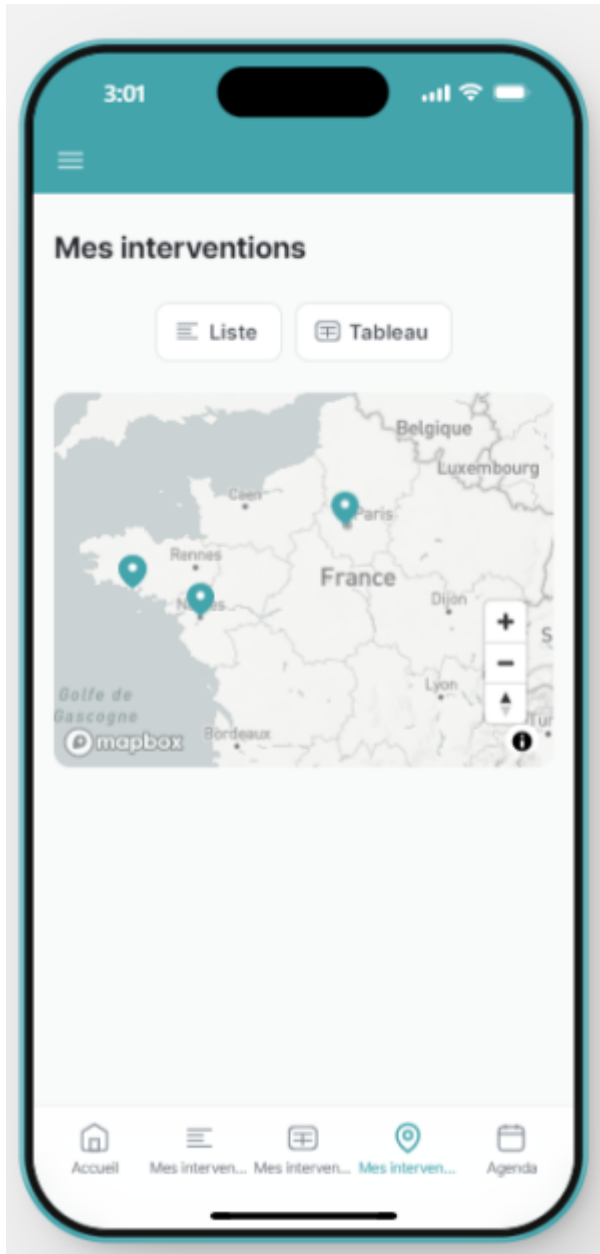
3:01

Mes interventions

Liste

Tableau

Belgique

Luxembourg

Caen

Paris

Rennes

France

N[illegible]es

Dijon

S

Lyon

Golfe de Gascogne

mapbox

Bordeaux

Tur

+

−

Accueil

Mes interven...

Mes interven...

Mes interven...

Agenda